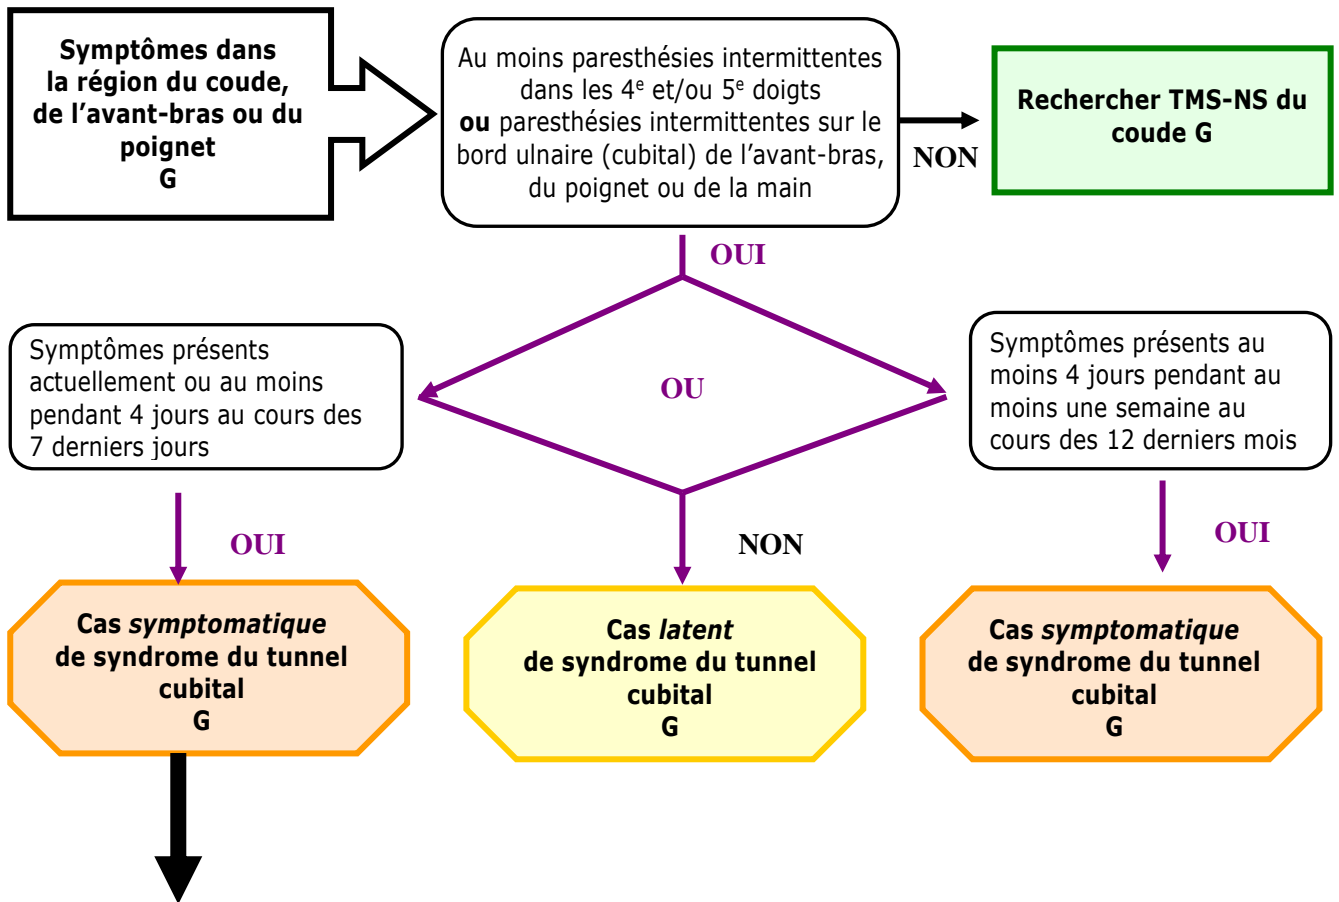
Symptômes dans la région du coude, de l’avant-bras ou du poignet
G

Au moins paresthésies intermittentes dans les 4$^{e}$ et/ou 5$^{e}$ doigts
ou paresthésies intermittentes sur le bord ulnaire (cubital) de l’avant-bras, du poignet ou de la main

NON

Rechercher TMS-NS du coude G

OUI

OU

Symptômes présents actuellement ou au moins pendant 4 jours au cours des 7 derniers jours

Symptômes présents au moins 4 jours pendant au moins une semaine au cours des 12 derniers mois

OUI

NON

OUI

Cas *symptomatique* de syndrome du tunnel cubital
G

Cas *latent* de syndrome du tunnel cubital
G

Cas *symptomatique* de syndrome du tunnel cubital
G